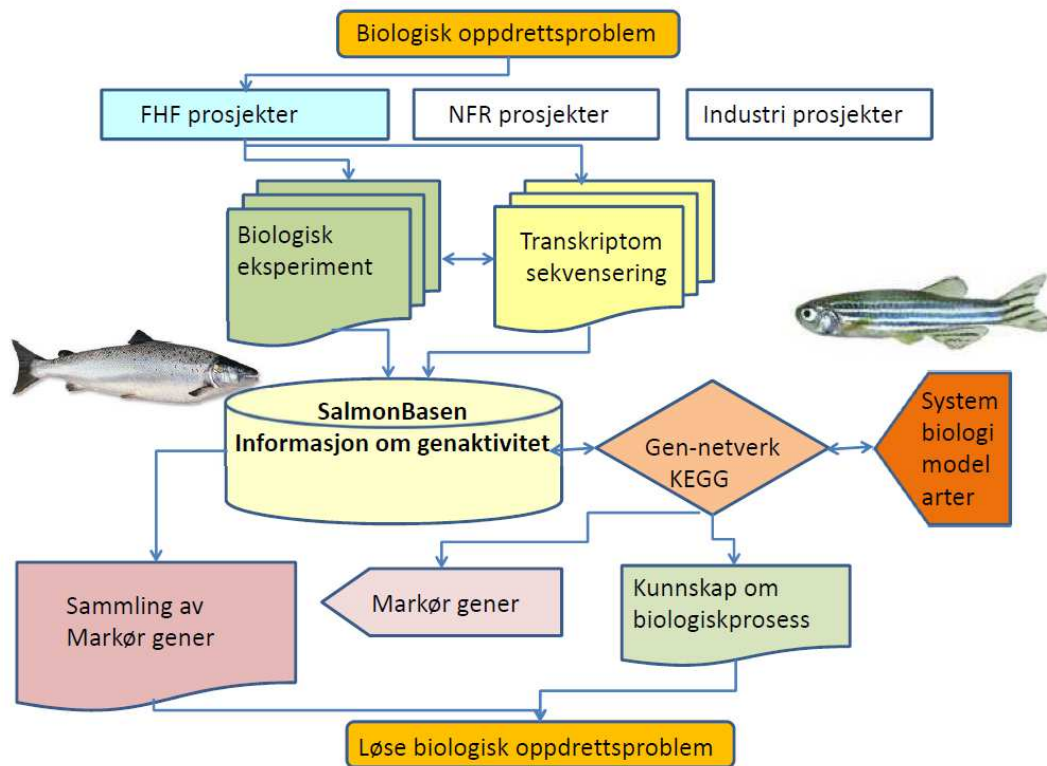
Biologisk oppdrettsproblem

FHF prosjekter

NFR prosjekter

Industri prosjekter

Biologisk eksperiment

Transkriptom sekvensering

SalmonBasen
Informasjon om genaktivitet

Gen-netverk KEGG

System biologi model arter

Sammling av Markør gener

Markør gener

Kunnskap om biologiskprosess

Løse biologisk oppdrettsproblem